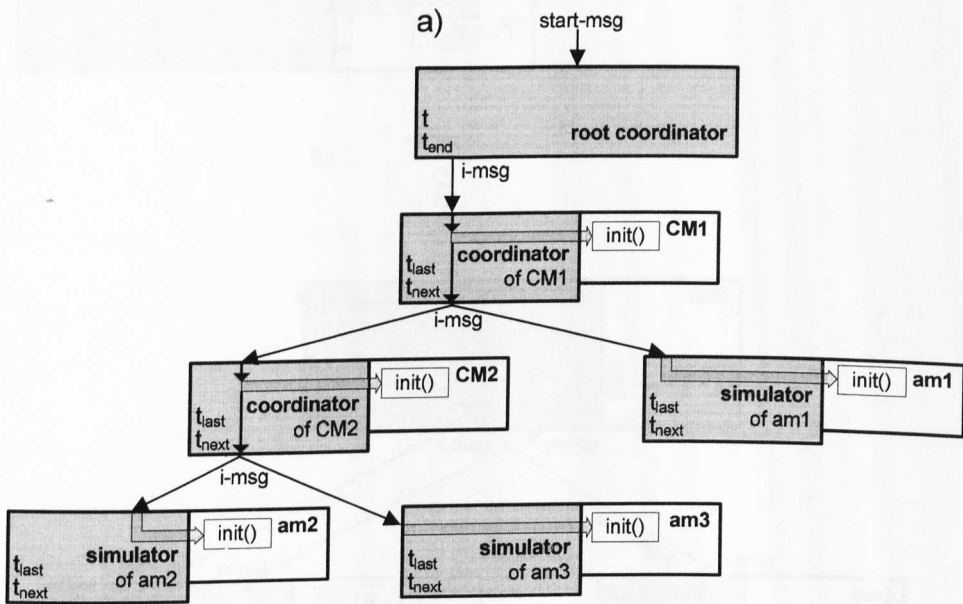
a)

start-msg

$t$
$t_{end}$
root coordinator

i-msg

init()
CM1

$t_{last}$
$t_{next}$
coordinator of CM1

i-msg

init()
CM2

$t_{last}$
$t_{next}$
coordinator of CM2

init()
am1

$t_{last}$
$t_{next}$
simulator of am1

i-msg

init()
am2

$t_{last}$
$t_{next}$
simulator of am2

init()
am3

$t_{last}$
$t_{next}$
simulator of am3